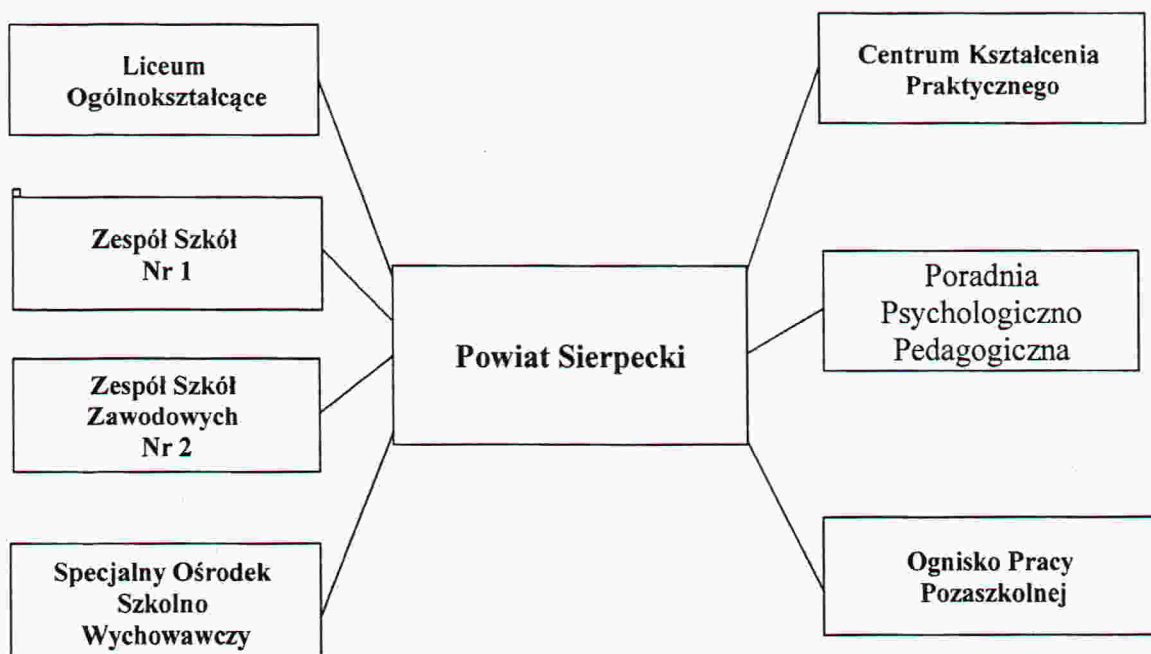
Liceum Ogólnokształcące

Centrum Kształcenia Praktycznego

Zespół Szkół Nr 1

Poradnia Psychologiczno Pedagogiczna

Powiat Sierpecki

Zespół Szkół Zawodowych Nr 2

Specjalny Ośrodek Szkolno Wychowawczy

Ognisko Pracy Pozaszkolnej